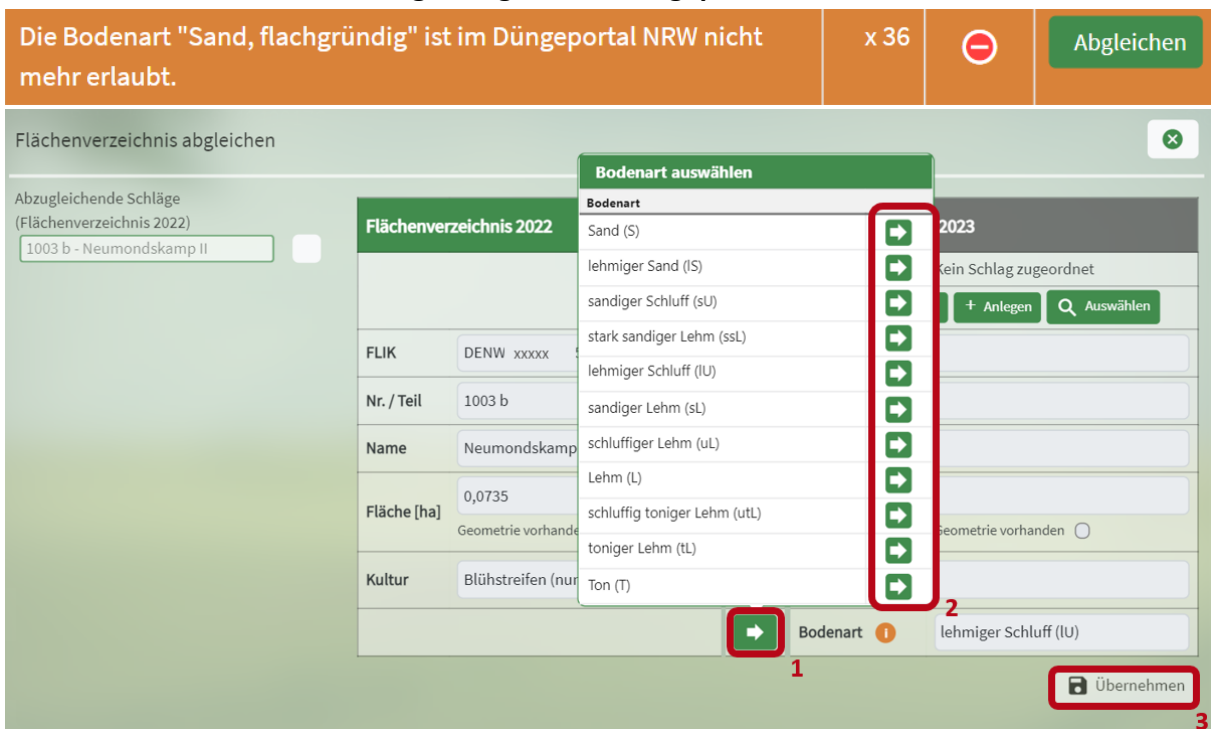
Die Bodenart "Sand, flachgründig" ist im Düngeportal NRW nicht mehr erlaubt.

x 36

Abgleichen

Flächenverzeichnis abgleichen

Abzugleichende Schläge (Flächenverzeichnis 2022)

1003 b - Neumondskamp II

Flächenverzeichnis 2022

Bodenart auswählen

Bodenart

Sand (S)

lehmiger Sand (lS)

sandiger Schluff (sU)

stark sandiger Lehm (ssL)

lehmiger Schluff (lU)

sandiger Lehm (sL)

schluffiger Lehm (uL)

Lehm (L)

schluffig toniger Lehm (utL)

toniger Lehm (tL)

Ton (T)

2023

Kein Schlag zugeordnet

+ Anlegen

Auswählen

FLIK

DENW xxxxx

Nr. / Teil

1003 b

Name

Neumondskamp

Fläche [ha]

0,0735

Geometrie vorhande

Geometrie vorhanden

Kultur

Blühstreifen (nur

2

1

Bodenart

lehmiger Schluff (lU)

Übernehmen

3